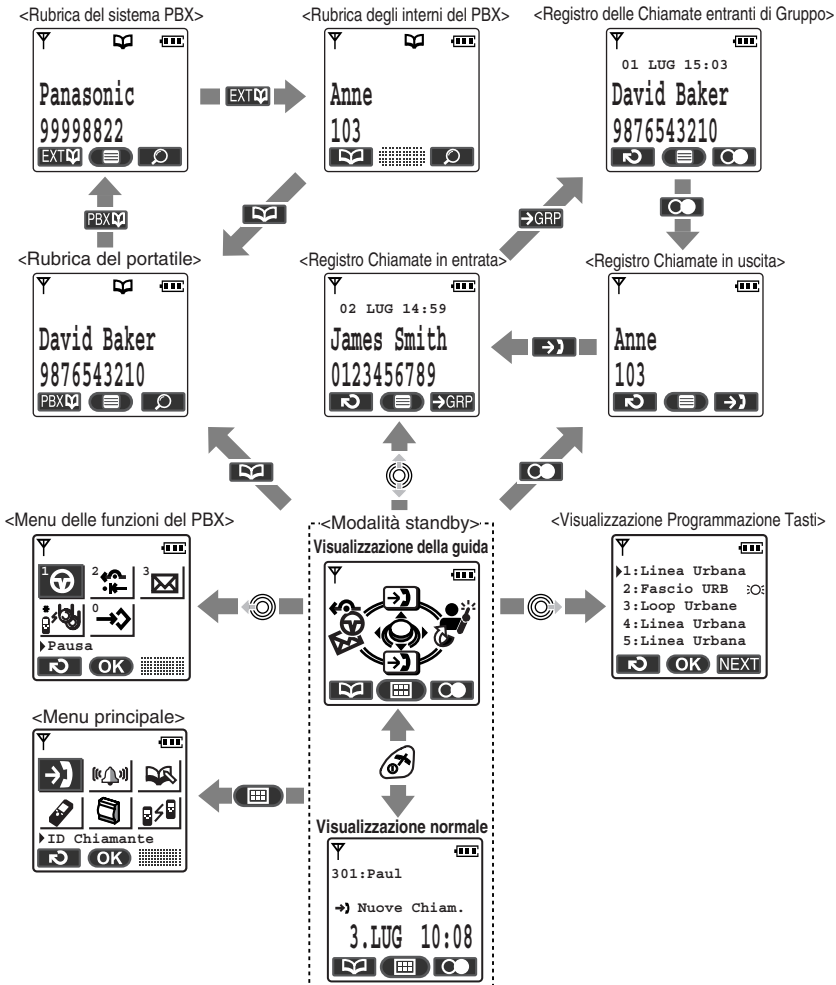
<Rubrica del sistema PBX>

Panasonic
99998822
EXT

EXT

<Rubrica degli interni del PBX>

Anne
103

<Registro delle Chiamate entranti di Gruppo>

01 LUG 15:03
David Baker
9876543210

PBX

→GRP

<Rubrica del portatile>

David Baker
9876543210
PBX

<Registro Chiamate in entrata>

02 LUG 14:59
James Smith
0123456789
→GRP

<Registro Chiamate in uscita>

Anne
103

<Menu delle funzioni del PBX>

1 2 3
0
Pausa
OK

<Modalità standby>
Visualizzazione della guida

<Visualizzazione Programmazione Tasti>

1:Linea Urbana
2:Fascio URB
3:Loop Urbane
4:Linea Urbana
5:Linea Urbana
OK NEXT

<Menu principale>

ID Chiamante
OK

Visualizzazione normale

301:Paul
Nuove Chiam.
3.LUG 10:08